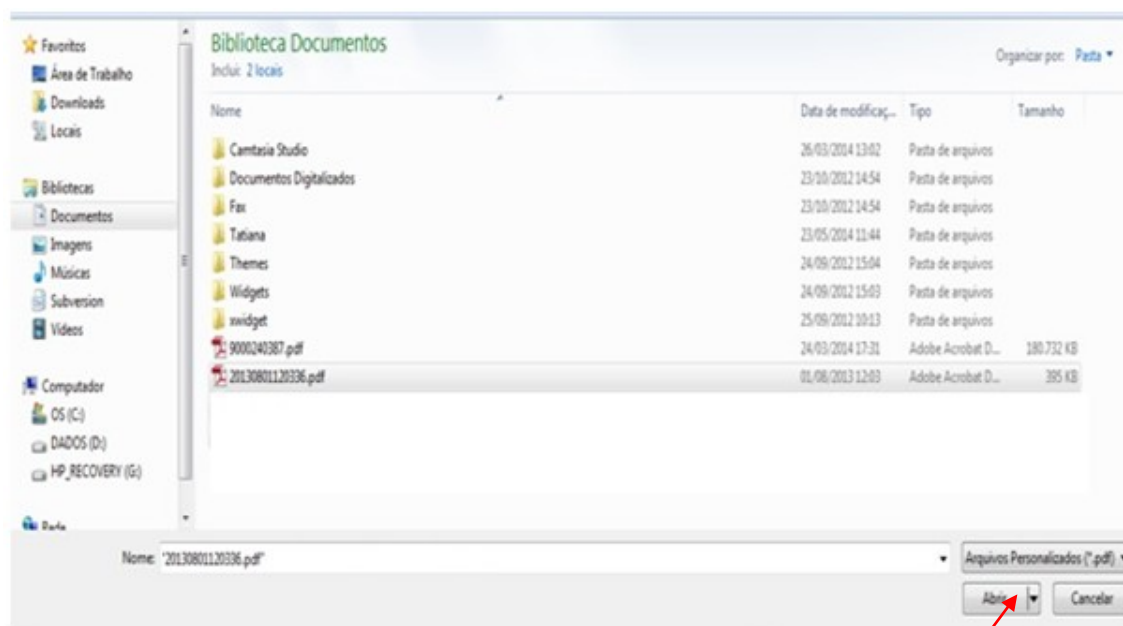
Favoritos
Área de Trabalho
Downloads
Locais

Bibliotecas
Documentos
Imagens
Músicas
Subversion
Vídeos

Computador
OS (C:)
DADOS (D:)
HP_RECOVERY (G:)

Rede

Biblioteca Documentos
Inclui: 2 locais

Organizar por: Pasta

| Nome | Data de modificaç... | Tipo | Tamanho |
|---|---|---|---|
| Camtasia Studio | 26/03/2014 13:02 | Pasta de arquivos | |
| Documentos Digitalizados | 23/10/2012 14:54 | Pasta de arquivos | |
| Fax | 23/10/2012 14:54 | Pasta de arquivos | |
| Tatiana | 23/05/2014 11:44 | Pasta de arquivos | |
| Themes | 24/09/2012 15:04 | Pasta de arquivos | |
| Widgets | 24/09/2012 15:03 | Pasta de arquivos | |
| xwidget | 25/09/2012 10:13 | Pasta de arquivos | |
| 9000240387.pdf | 24/03/2014 17:31 | Adobe Acrobat D... | 180.732 KB |
| 20130801120336.pdf | 01/08/2013 12:03 | Adobe Acrobat D... | 395 KB |

Nome: "20130801120336.pdf"
Arquivos Personalizados (*.pdf)
Abrir
Cancelar